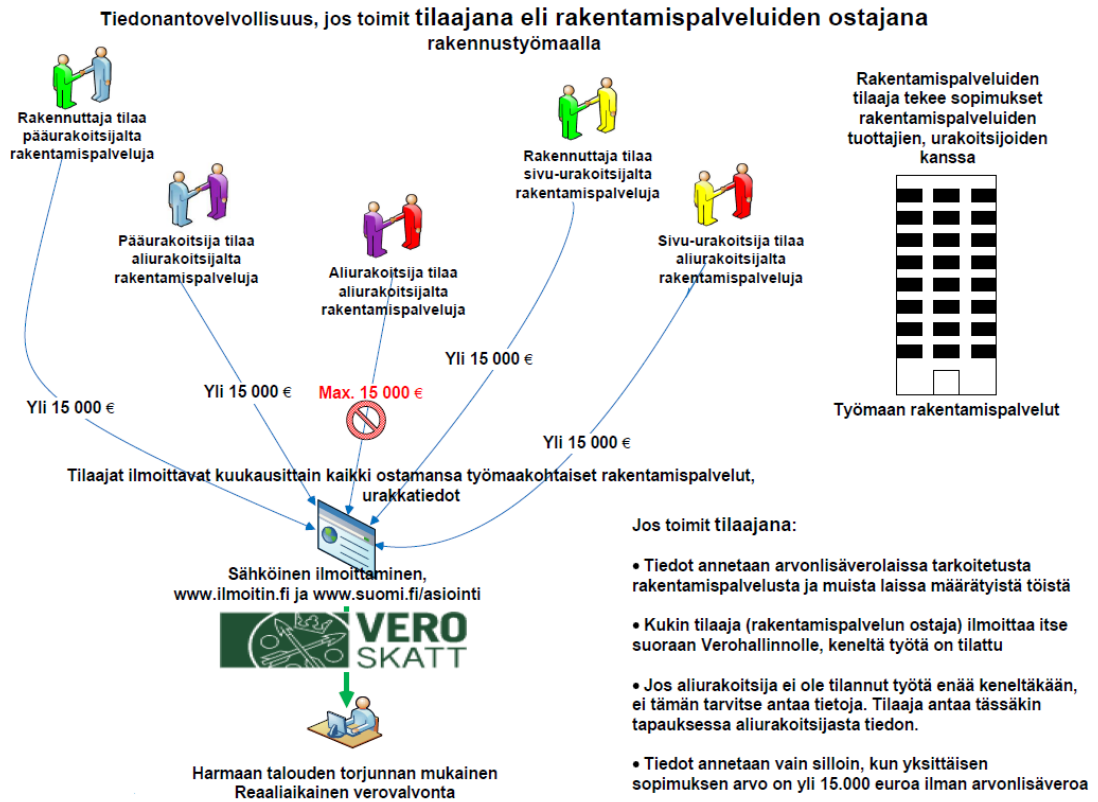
Tiedonantovelvollisuus, jos toimit tilaajana eli rakentamispalveluiden ostajana rakennustyömaalla

Rakennuttaja tilaa pääurakoitsijalta rakentamispalveluja

Rakennuttaja tilaa sivu-urakoitsijalta rakentamispalveluja

Rakentamispalveluiden tilaaja tekee sopimukset rakentamispalveluiden tuottajien, urakoitsijoiden kanssa

Pääurakoitsija tilaa aliurakoitsijalta rakentamispalveluja

Aliurakoitsija tilaa aliurakoitsijalta rakentamispalveluja

Sivu-urakoitsija tilaa aliurakoitsijalta rakentamispalveluja

Yli 15 000 €

Yli 15 000 €

Max. 15 000 €

Yli 15 000 €

Yli 15 000 €

Työmaan rakentamispalvelut

Tilaajat ilmoittavat kuukausittain kaikki ostamansa työmaakohtaiset rakentamispalvelut, urakkatiedot

Sähköinen ilmoittaminen, www.ilmoitin.fi ja www.suomi.fi/asiointi

VERO SKATT

Harmaan talouden torjunnan mukainen Reaaliaikainen verovalvonta

Jos toimit tilaajana:

• Tiedot annetaan arvonlisäverolaissa tarkoitetusta rakentamispalvelusta ja muista laissa määrätyistä töistä

• Kukin tilaaja (rakentamispalvelun ostaja) ilmoittaa itse suoraan Verohallinnolle, keneltä työtä on tilattu

• Jos aliurakoitsija ei ole tilannut työtä enää keneltäkään, ei tämän tarvitse antaa tietoja. Tilaaja antaa tässäkin tapauksessa aliurakoitsijasta tiedon.

• Tiedot annetaan vain silloin, kun yksittäisen sopimuksen arvo on yli 15.000 euroa ilman arvonlisäveroa